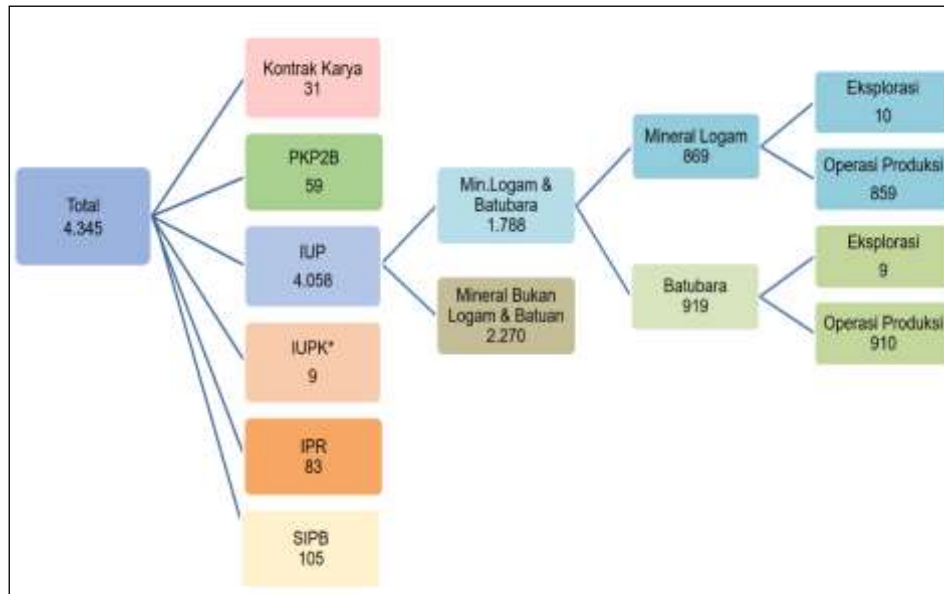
Total
4.345

Kontrak Karya
31

PKP2B
59

IUP
4.058

IUPK*
9

IPR
83

SIPB
105

Min.Logam & Batubara
1.788

Mineral Bukan Logam & Batuan
2.270

Mineral Logam
869

Batubara
919

Eksplorasi
10

Operasi Produksi
859

Eksplorasi
9

Operasi Produksi
910